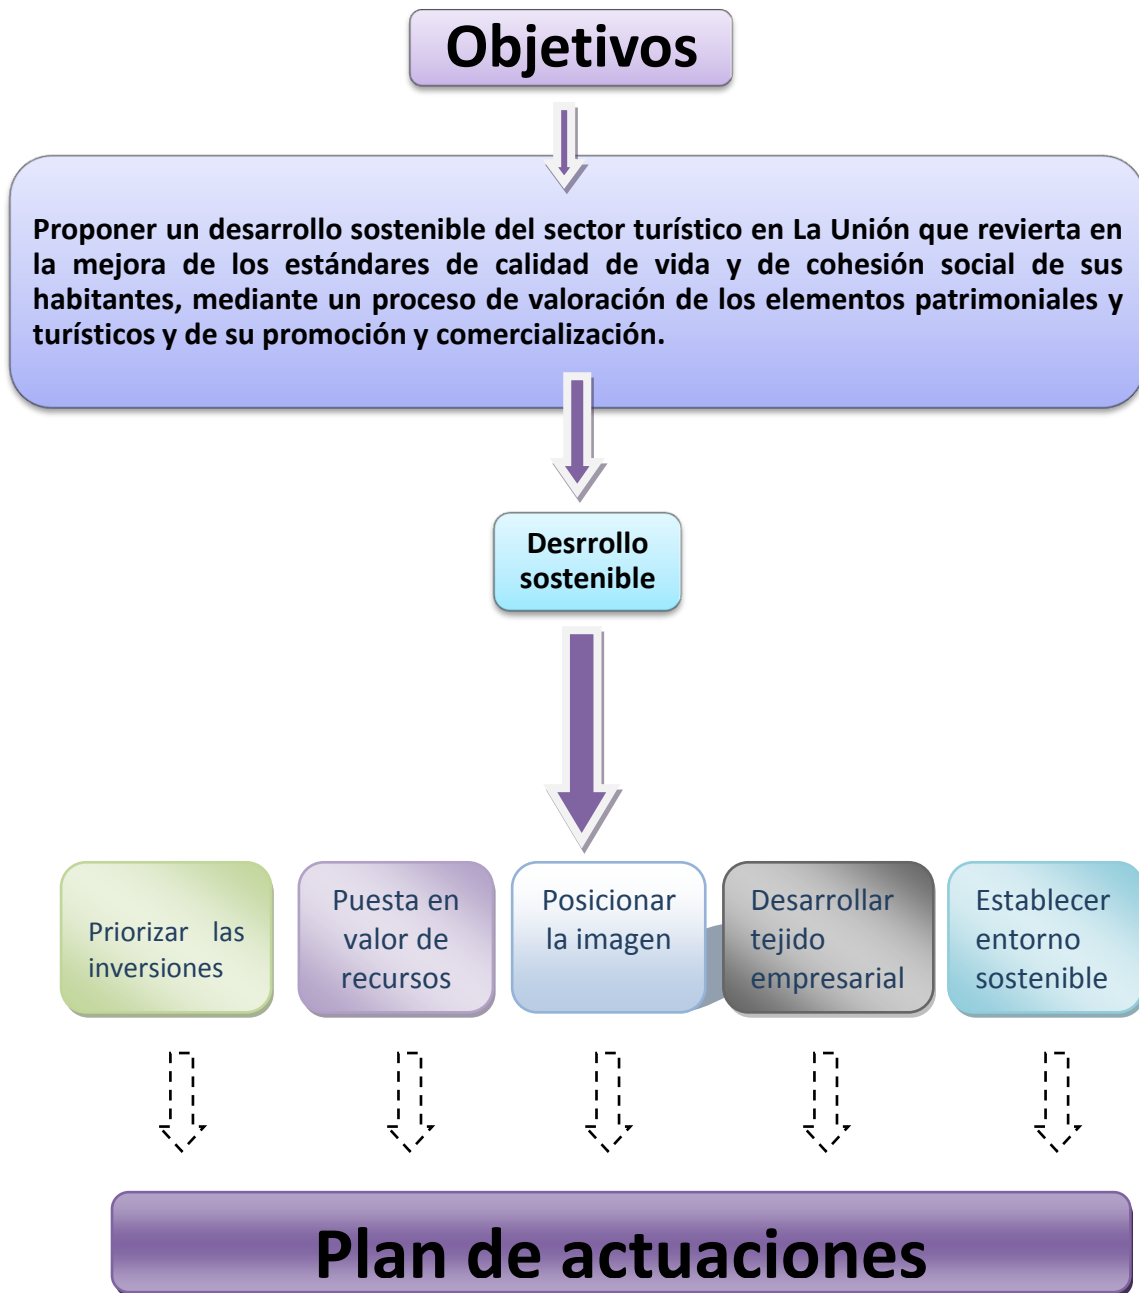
Objetivos

Proponer un desarrollo sostenible del sector turístico en La Unión que revierta en la mejora de los estándares de calidad de vida y de cohesión social de sus habitantes, mediante un proceso de valoración de los elementos patrimoniales y turísticos y de su promoción y comercialización.

Desrrollo sostenible

Priorizar las inversiones

Puesta en valor de recursos

Posicionar la imagen

Desarrollar tejido empresarial

Establecer entorno sostenible

Plan de actuaciones